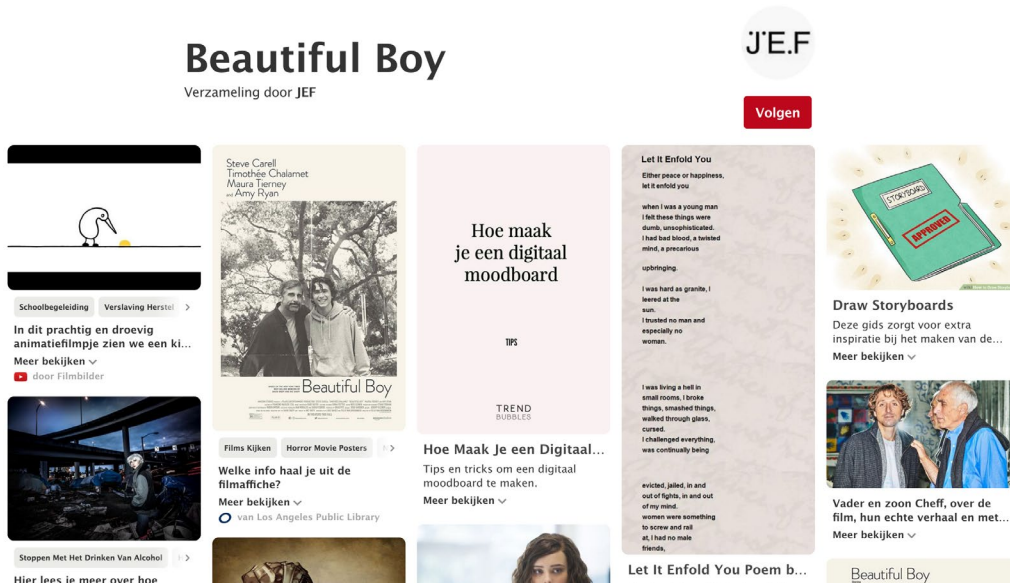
Beautiful Boy

Verzameling door JEF

J'E.F

Volgen

Schoolbegeleiding Verslaving Herstel

In dit prachtig en droevig animatiefilmpje zien we een ki...

Meer bekijken

door Filmbilder

Stoppen Met Het Drinken Van Alcohol

Hier lees je meer over hoe

Steve Carell
Timothée Chalamet
Maura Tierney
and Amy Ryan

Beautiful Boy

Films Kijken Horror Movie Posters

Welke info haal je uit de filmaffiche?

Meer bekijken

van Los Angeles Public Library

Hoe maak je een digitaal moodboard

TIPS

TREND BUBBLES

Hoe Maak Je een Digitaal...

Tips en tricks om een digitaal moodboard te maken.

Meer bekijken

Let It Enfold You

Either peace or happiness, let it enfold you

when I was a young man I felt these things were dumb, unsophisticated. I had bad blood, a twisted mind, a precarious upbringing.

I was hard as granite, I leered at the sun. I trusted no man and especially no woman.

I was living a hell in small rooms, I broke things, smashed things, walked through glass, cursed. I challenged everything, was continually being

evicted, jailed, in and out of fights, in and out of my mind. women were something to screw and rail at, I had no male friends,

Let It Enfold You Poem b...

STORYBOARD
APPROVED

Draw Storyboards

Deze gids zorgt voor extra inspiratie bij het maken van de...

Meer bekijken

Vader en zoon Cheff, over de film, hun echte verhaal en met...

Meer bekijken

Beautiful Boy